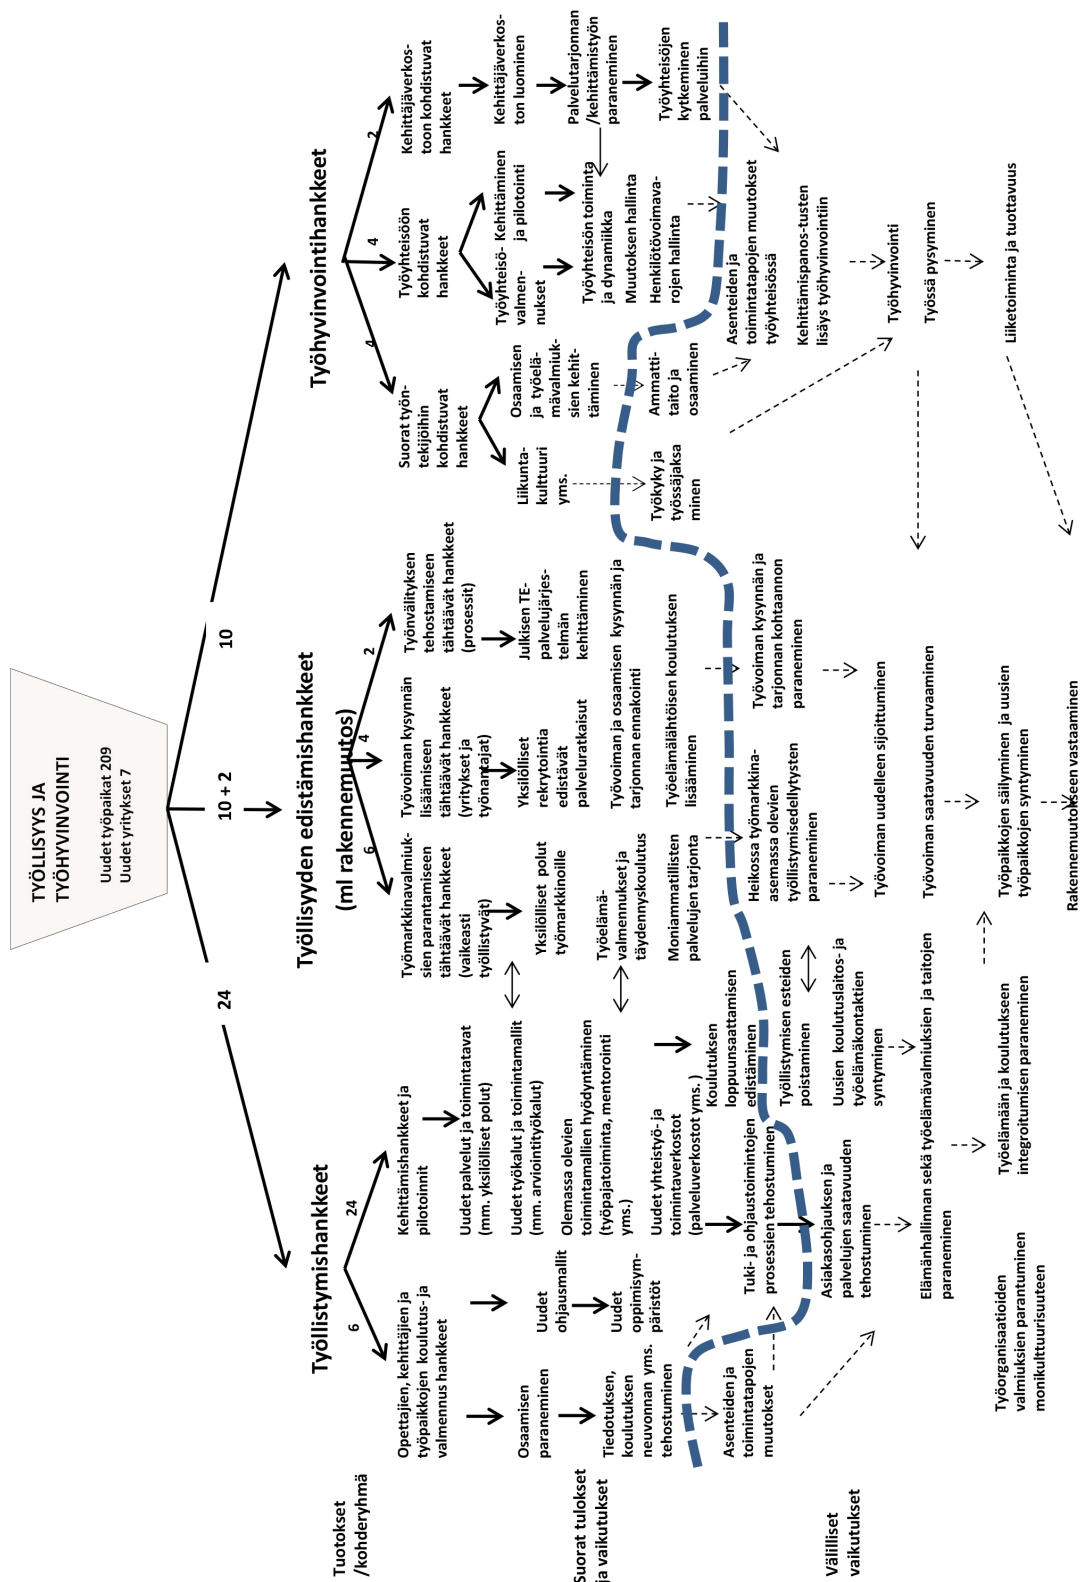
TYÖLLISYYS JA TYÖHYVINVOINTI
Uudet työpaikat 209
Uudet yritykset 7

24
10 + 2
10

Tuotokset /kohderyhmä

Suorat tulokset ja vaikutukset

Välilliset vaikutukset

Työllistymishankkeet

6
24

Opettajien, kehittäjien ja työpaikkojen koulutus- ja valmennus hankkeet

Kehittämishankkeet ja pilotoinnit

Osaamisen parantaminen

Uudet ohjausmallit

Uudet oppimisympäristöt

Tiedotuksen, koulutuksen neuvonnan yms. tehostuminen

Uudet palvelut ja toimintatavat (mm. yksilölliset polut)

Uudet työkalut ja toimintamallit (mm. arviointityökalut)

Olemassa olevien toimintamallien hyödyntäminen (työpajatoiminta, mentorointi yms.)

Uudet yhteistyö- ja toimintaverkostot (palveluverkostot yms. )

Koulutuksen loppuunsaattamisen edistäminen

Tuki- ja ohjaustoimintojen prosessien tehostuminen

Asiakasohjauksen ja palvelujen saatavuuden tehostuminen

Työllistymisen esteiden poistaminen

Uusien koulutuslaitos- ja työelämäkontaktien syntyminen

Asenteiden ja toimintatapojen muutokset

Elämänhallinnan sekä työelämävalmiuksien ja taitojen paraneminen

Työelämään ja koulutukseen integroitumisen paraneminen

Työorganisaatioiden valmiuksien parantuminen monikulttuurisuuteen

Työllisyyden edistämishankkeet (ml rakennemuutos)

6
4
2

Työmarkkinavalmiuksien parantamiseen tähtäävät hankkeet (vaikeasti työllistyvät)

Työvoiman kysynnän lisäämiseen tähtäävät hankkeet (yritykset ja työnantajat)

Työnvälityksen tehostamiseen tähtäävät hankkeet (prosessit)

Yksilölliset polut työmarkkinoille

Yksilölliset rekrytointia edistävät palveluratkaisut

Julkisen TE-palvelujärjestelmän kehittäminen

Työelämävalmennukset ja täydennyskoulutus

Työvoiman ja osaamisen kysynnän ja tarjonnan ennakointi

Moniammatillisten palvelujen tarjonta

Työelämälähtöisen koulutuksen lisääminen

Heikossa työmarkkina-asemassa olevien työllistymisedellytysten paraneminen

Työvoiman kysynnän ja tarjonnan kohtaannon paraneminen

Työvoiman uudelleen sijoittuminen

Työvoiman saatavuuden turvaaminen

Työpaikkojen säilyminen ja uusien työpaikkojen syntyminen

Rakennemuutokseen vastaaminen

Työhyvinvointihankkeet

4
4
2

Suorat työntekijöihin kohdistuvat hankkeet

Työyhteisöön kohdistuvat hankkeet

Kehittäjäverkostoon kohdistuvat hankkeet

Liikuntakulttuuri yms.

Osaamisen ja työelämävalmiuksien kehittäminen

Työyhteisövalmennukset

Kehittäminen ja pilotointi

Kehittäjäverkoston luominen

Palvelutarjonnan /kehittämistyön paraneminen

Työyhteisöjen kytkeminen palveluihin

Työkyky ja työssäjaksaminen

Ammattitaito ja osaaminen

Työyhteisön toiminta ja dynamiikka

Muutoksen hallinta

Henkilötövoimavarojen hallinta

Asenteiden ja toimintatapojen muutokset työyhteisössä

Kehittämispanos-tusten lisäys työhyvinvointiin

Työhyvinvointi

Työssä pysyminen

Liiketoiminta ja tuottavuus